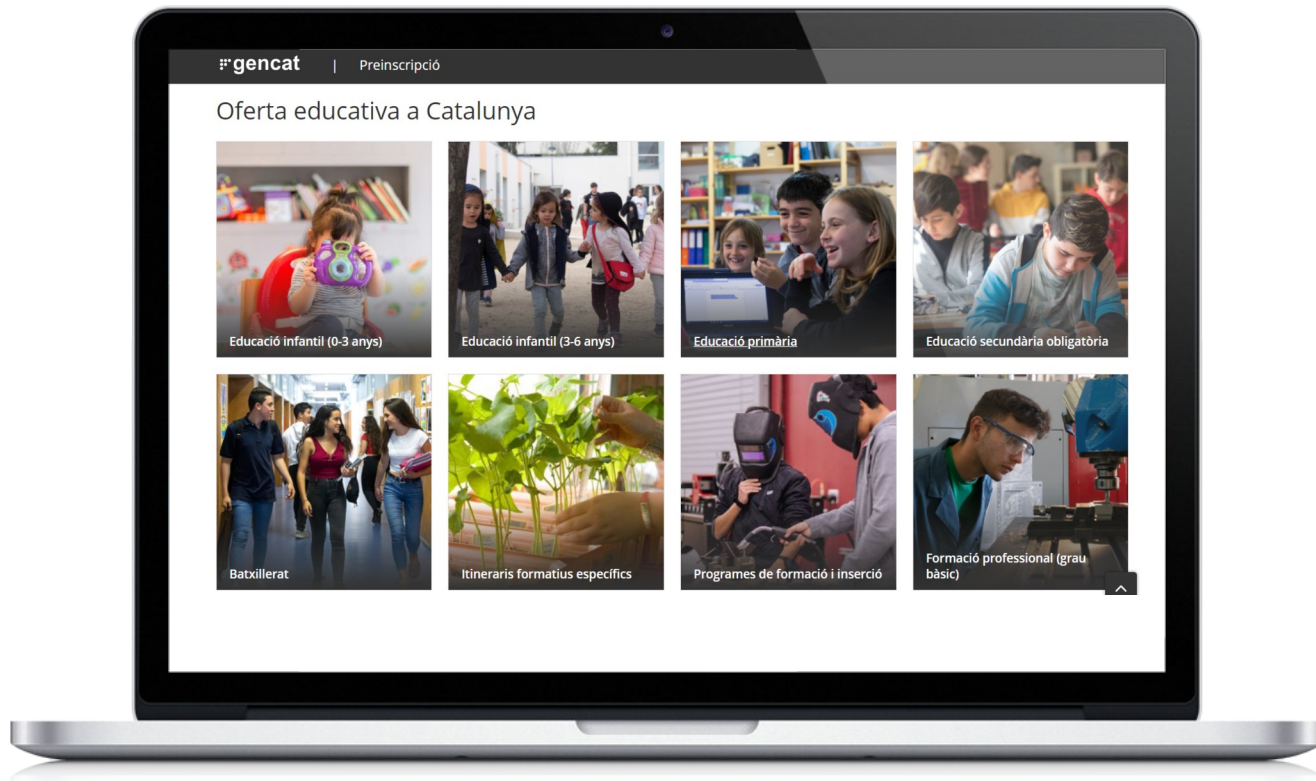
gencat | Preinscripció

Oferta educativa a Catalunya

Educació infantil (0-3 anys)

Educació infantil (3-6 anys)

Educació primària

Educació secundària obligatòria

Batxillerat

Itineraris formatius específics

Programes de formació i inserció

Formació professional (grau bàsic)